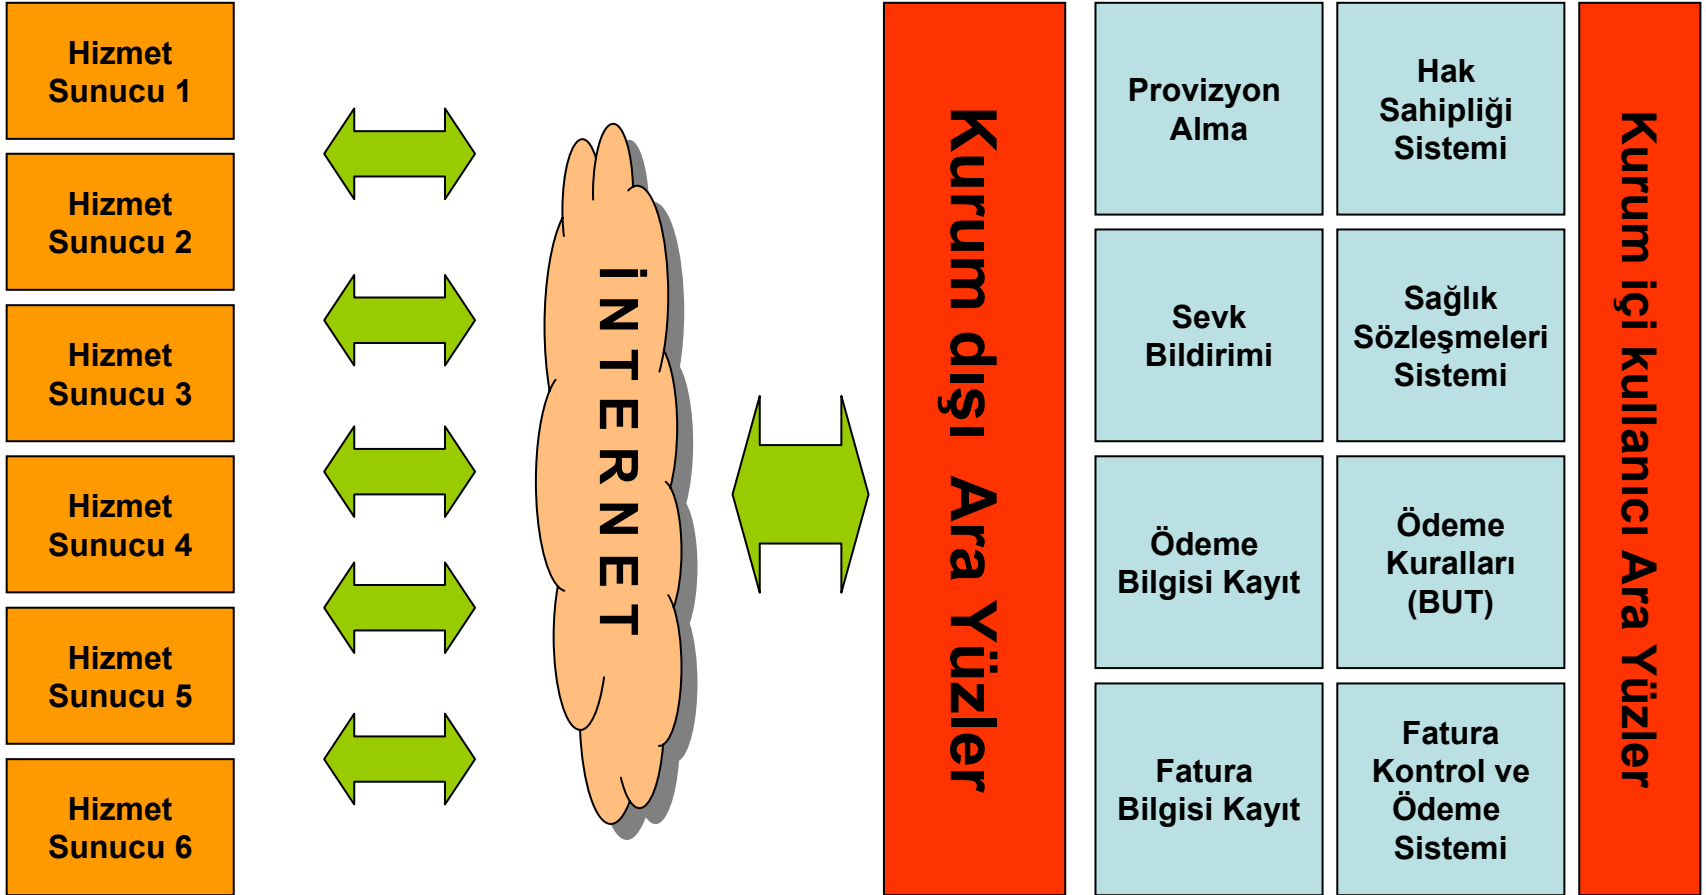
Hizmet Sunucu 1

Hizmet Sunucu 2

Hizmet Sunucu 3

Hizmet Sunucu 4

Hizmet Sunucu 5

Hizmet Sunucu 6

İNTERNET

Kurum dışı Ara Yüzler

Provizyon Alma

Hak Sahipliği Sistemi

Sevk Bildirimi

Sağlık Sözleşmeleri Sistemi

Ödeme Bilgisi Kayıt

Ödeme Kuralları (BUT)

Fatura Bilgisi Kayıt

Fatura Kontrol ve Ödeme Sistemi

Kurum içi kullanıcı Ara Yüzler